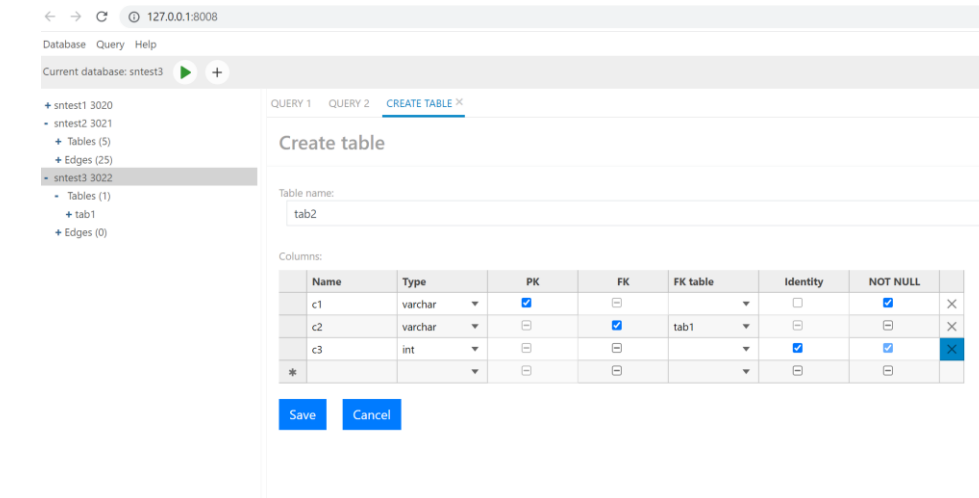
127.0.0.1:8008

Database Query Help

Current database: sntest3 +

+ sntest1 3020
- sntest2 3021
+ Tables (5)
+ Edges (25)
- sntest3 3022
- Tables (1)
+ tab1
+ Edges (0)

QUERY 1 QUERY 2 CREATE TABLE ×

Create table

Table name:

tab2

Columns:

| | Name | Type | PK | FK | FK table | Identity | NOT NULL | |
|---|---|---|---|---|---|---|---|---|
| | c1 | varchar | ☑ | ⊟ | | ☐ | ☑ | × |
| | c2 | varchar | ⊟ | ☑ | tab1 | ⊟ | ⊟ | × |
| | c3 | int | ⊟ | ⊟ | | ☑ | ☑ | × |
| * | | | ⊟ | ⊟ | | ⊟ | ⊟ | |

Save Cancel